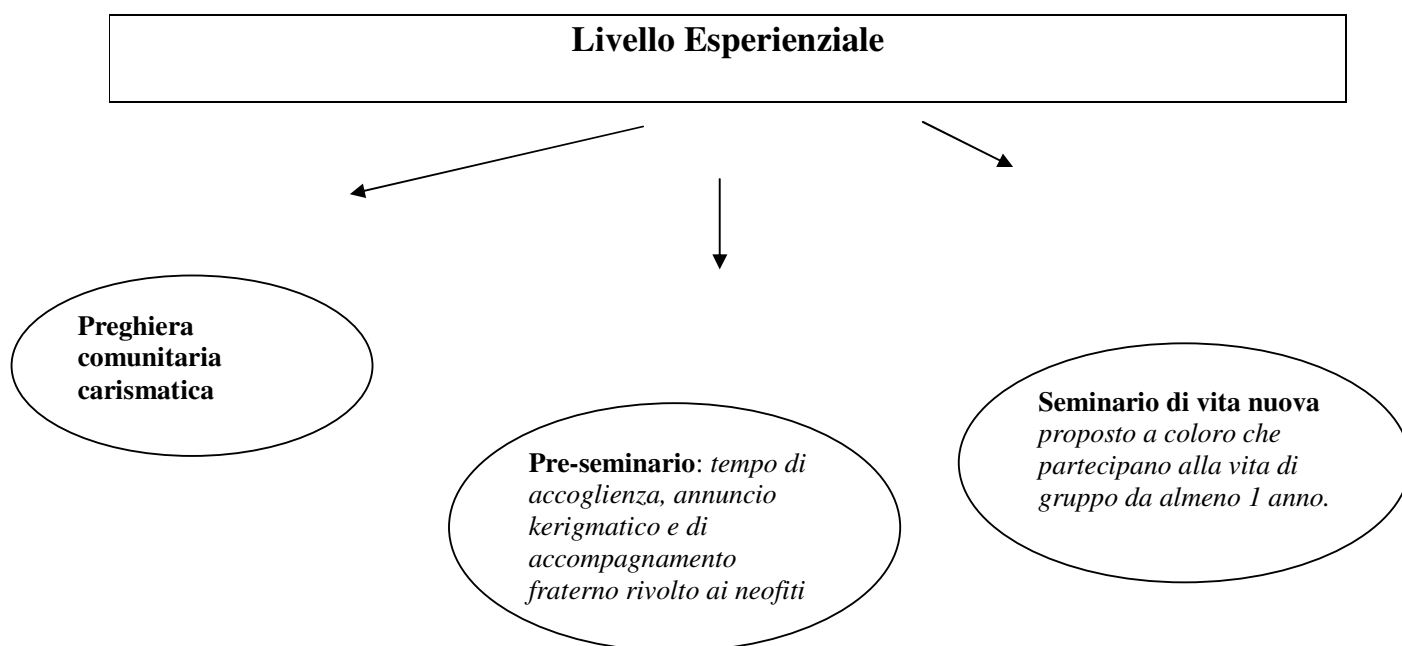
Livello Esperienziale

Preghiera comunitaria carismatica

Pre-seminario: tempo di accoglienza, annuncio kerigmatico e di accompagnamento fraterno rivolto ai neofiti

Seminario di vita nuova proposto a coloro che partecipano alla vita di gruppo da almeno 1 anno.